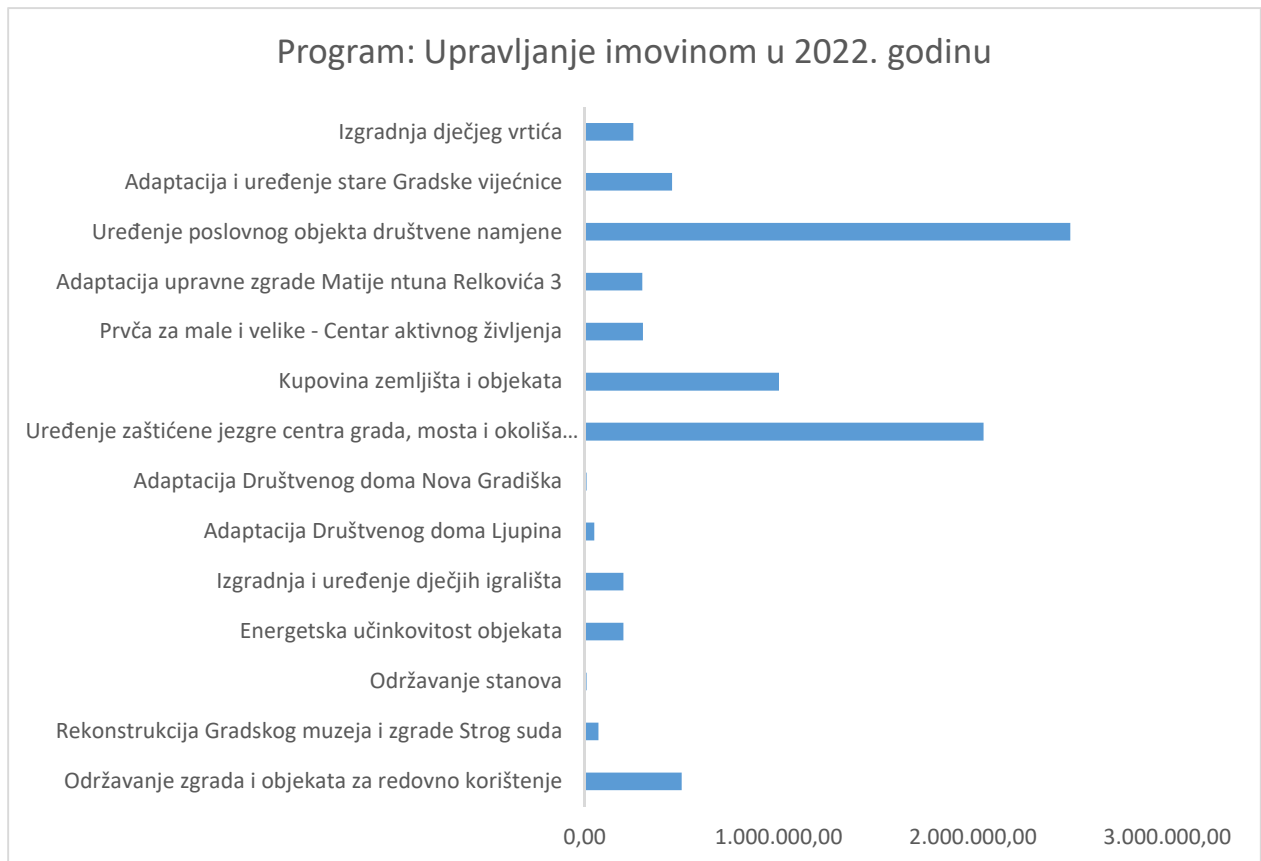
Program: Upravljanje imovinom u 2022. godinu

Izgradnja dječjeg vrtića
Adaptacija i uređenje stare Gradske vijećnice
Uređenje poslovnog objekta društvene namjene
Adaptacija upravne zgrade Matije ntuna Relkovića 3
Prvča za male i velike - Centar aktivnog življenja
Kupovina zemljišta i objekata
Uređenje zaštićene jezgre centra grada, mosta i okoliša...
Adaptacija Društvenog doma Nova Gradiška
Adaptacija Društvenog doma Ljupina
Izgradnja i uređenje dječjih igrališta
Energetska učinkovitost objekata
Održavanje stanova
Rekonstrukcija Gradskog muzeja i zgrade Strog suda
Održavanje zgrada i objekata za redovno korištenje

0,00
1.000.000,00
2.000.000,00
3.000.000,00